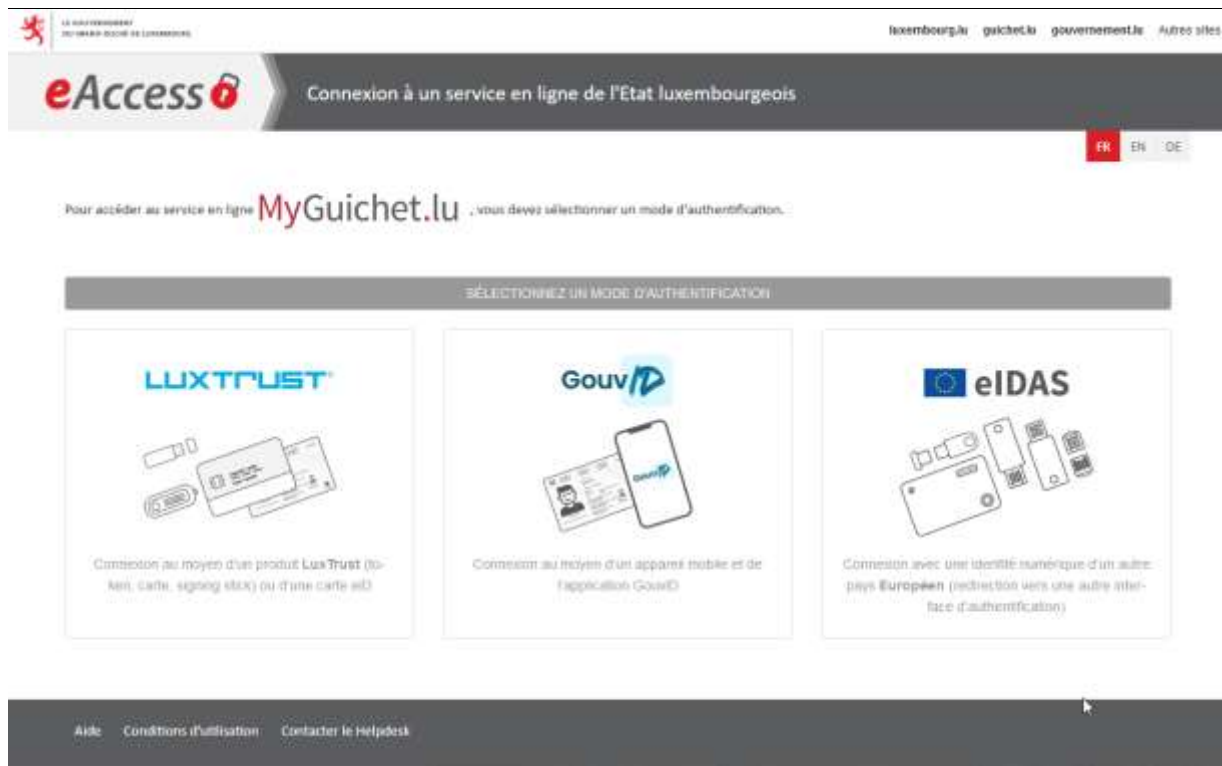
LE GOUVERNEMENT DU GRAND-DUCHÉ DE LUXEMBOURG

luxembourg.lu guichet.lu gouvernement.lu Autres sites

eAccess

Connexion à un service en ligne de l'Etat luxembourgeois

FR EN DE

Pour accéder au service en ligne MyGuichet.lu , vous devez sélectionner un mode d'authentification.

SÉLECTIONNEZ UN MODE D'AUTHENTIFICATION

LUXTRUST

Connexion au moyen d'un produit LuxTrust (token, carte, signing stick) ou d'une carte eID

GouvID

Connexion au moyen d'un appareil mobile et de l'application GouvID

eIDAS

Connexion avec une identité numérique d'un autre pays Européen (redirection vers une autre interface d'authentification)

Aide Conditions d'utilisation Contacter le Helpdesk